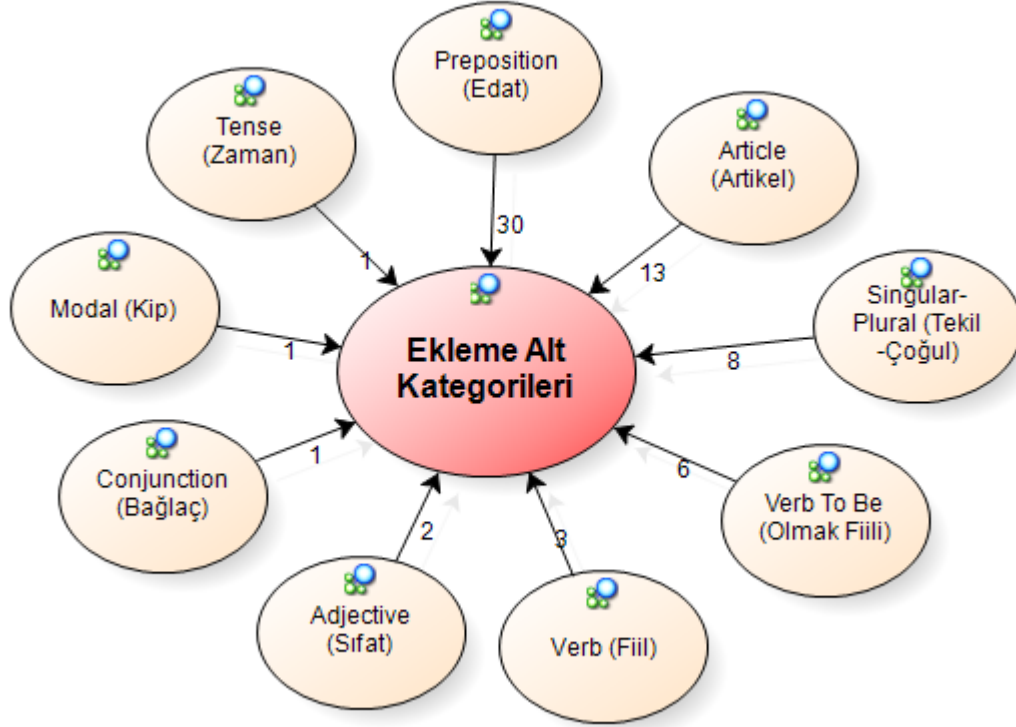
Preposition (Edat)

Tense (Zaman)

Article (Artikel)

30

1

13

Modal (Kip)

1

Ekleme Alt Kategorileri

Singular-Plural (Tekil -Çoğul)

8

Conjunction (Bağlaç)

1

6

Verb To Be (Olmak Fiili)

2

3

Adjective (Sıfat)

Verb (Fiil)